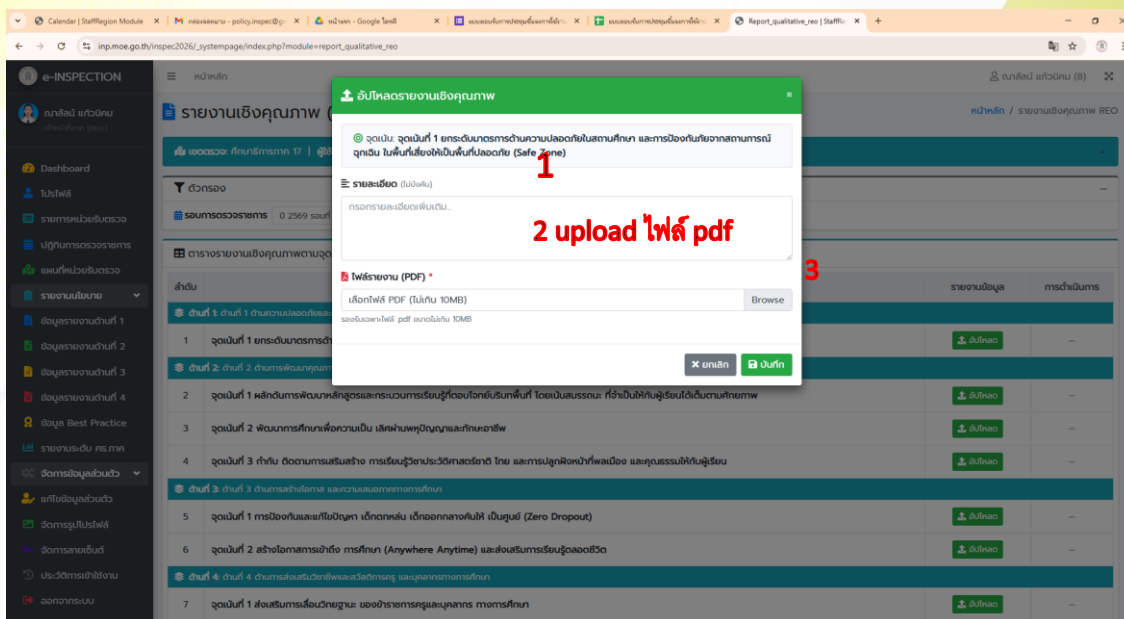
Calendar | Staffflegion Module ×
กล่องจดหมาย - policy.inspec@g ×
หน้าแรก - Google ไดรฟ์ ×
แบบตอบรับการประชุมชี้แจงการใช้งาน ×
แบบตอบรับการประชุมชี้แจงการใช้งาน ×
Report_qualitative_reo | Staffflo ×
+

inp.moe.go.th/inspec2026/_systemspage/index.php?module=report_qualitative_reo

e-INSPECTION
หน้าหลัก
ณาลัลน์ แก้วนิคม (8)

ณาลัลน์ แก้วนิคม
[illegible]

Dashboard
โปรไฟล์
รายการหน่วยรับตรวจ
ปฏิทินการตรวจราชการ
แผนที่หน่วยรับตรวจ
รายงานนโยบาย
ข้อมูลรายงานด้านที่ 1
ข้อมูลรายงานด้านที่ 2
ข้อมูลรายงานด้านที่ 3
ข้อมูลรายงานด้านที่ 4
ข้อมูล Best Practice
รายงานระดับ ศธ.ภาค
จัดการข้อมูลส่วนตัว
แก้ไขข้อมูลส่วนตัว
จัดการรูปโปรไฟล์
จัดการลายเซ็นต์
ประวัติการเข้าใช้งาน
ออกจากระบบ

รายงานเชิงคุณภาพ (
หน้าหลัก / รายงานเชิงคุณภาพ REO
เขตตรวจ: ศึกษาธิการภาค 17 | ผู้
ตัวกรอง
รอบการตรวจราชการ 0 2569 รอบที่
ตารางรายงานเชิงคุณภาพตามจุด

| ลำดับ | | รายงานข้อมูล | การดำเนินการ |
|---|---|---|---|
| ด้านที่ 1: ด้านที่ 1 ด้านความปลอดภัยและ | | | |
| 1 | จุดเน้นที่ 1 ยกระดับมาตรการด้า | อัปโหลด | – |
| ด้านที่ 2: ด้านที่ 2 ด้านการพัฒนาคุณภา | | | |
| 2 | จุดเน้นที่ 1 ผลักดันการพัฒนาหลักสูตรและกระบวนการเรียนรู้ที่ตอบโจทย์บริบทพื้นที่ โดยเน้นสมรรถนะ ที่จำเป็นให้กับผู้เรียนได้เต็มตามศักยภาพ | อัปโหลด | – |
| 3 | จุดเน้นที่ 2 พัฒนาการศึกษาเพื่อความเป็น เลิศผ่านพหุปัญญาและทักษะอาชีพ | อัปโหลด | – |
| 4 | จุดเน้นที่ 3 กำกับ ติดตามการเสริมสร้าง การเรียนรู้วิชาประวัติศาสตร์ชาติ ไทย และการปลูกฝังหน้าที่พลเมือง และคุณธรรมให้กับผู้เรียน | อัปโหลด | – |
| ด้านที่ 3: ด้านที่ 3 ด้านการสร้างโอกาส และความเสมอภาคทางการศึกษา | | | |
| 5 | จุดเน้นที่ 1 การป้องกันและแก้ไขปัญหา เด็กตกหล่น เด็กออกกลางคันให้ เป็นศูนย์ (Zero Dropout) | อัปโหลด | – |
| 6 | จุดเน้นที่ 2 สร้างโอกาสการเข้าถึง การศึกษา (Anywhere Anytime) และส่งเสริมการเรียนรู้ตลอดชีวิต | อัปโหลด | – |
| ด้านที่ 4: ด้านที่ 4 ด้านการส่งเสริมวิชาชีพและสวัสดิภาพครู และบุคลากรทางการศึกษา | | | |
| 7 | จุดเน้นที่ 1 ส่งเสริมการเลื่อนวิทยฐานะ ของข้าราชการครูและบุคลากร ทางการศึกษา | อัปโหลด | – |

อัปโหลดรายงานเชิงคุณภาพ
จุดเน้น: จุดเน้นที่ 1 ยกระดับมาตรการด้านความปลอดภัยในสถานศึกษา และการป้องกันภัยจากสถานการณ์ฉุกเฉิน ในพื้นที่เสี่ยงให้เป็นพื้นที่ปลอดภัย (Safe Zone)
1
รายละเอียด (ไม่บังคับ)
กรอกรายละเอียดเพิ่มเติม...
2 upload ไฟล์ pdf
ไฟล์รายงาน (PDF) *
3
เลือกไฟล์ PDF (ไม่เกิน 10MB)
Browse
รองรับเฉพาะไฟล์ .pdf ขนาดไม่เกิน 10MB
ยกเลิก
บันทึก